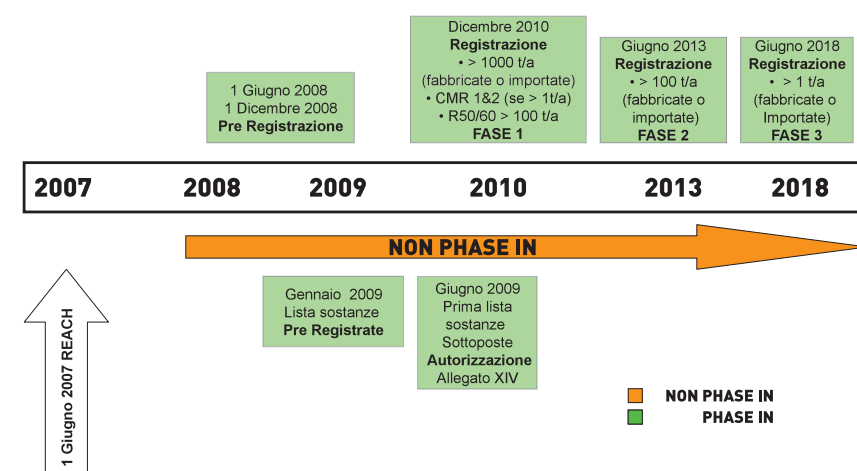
1 Giugno 2008
1 Dicembre 2008
**Pre Registrazione**

Dicembre 2010
**Registrazione**
• > 1000 t/a
(fabbricate o importate)
• CMR 1&2 (se > 1t/a)
• R50/60 > 100 t/a
**FASE 1**

Giugno 2013
**Registrazione**
• > 100 t/a
(fabbricate o importate)
**FASE 2**

Giugno 2018
**Registrazione**
• > 1 t/a
(fabbricate o Importate)
**FASE 3**

2007 2008 2009 2010 2013 2018

NON PHASE IN

1 Giugno 2007 REACH

Gennaio 2009
Lista sostanze
**Pre Registrate**

Giugno 2009
Prima lista
sostanze
Sottoposte
**Autorizzazione**
Allegato XIV

NON PHASE IN
PHASE IN